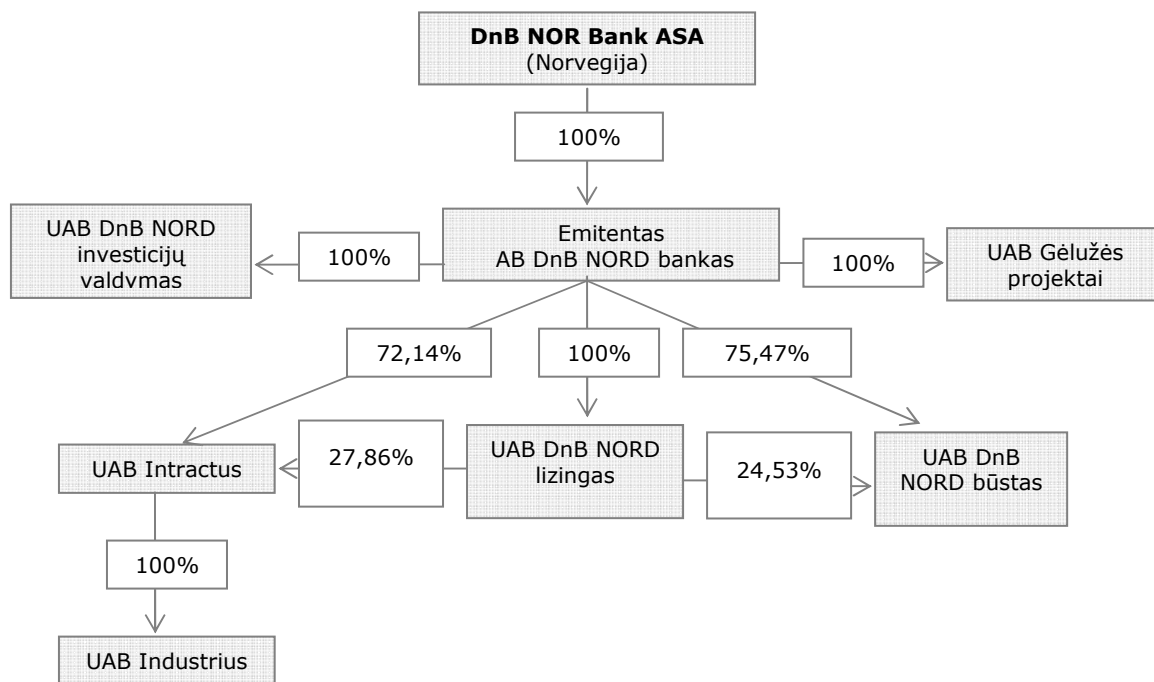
DnB NOR Bank ASA
(Norvegija)

100%

UAB DnB NORD investicijų valdvmas

100%

Emitentas
AB DnB NORD bankas

100%

UAB Gėlužės projektai

72,14%

100%

75,47%

UAB Intractus

27,86%

UAB DnB NORD lizingas

24,53%

UAB DnB NORD būstas

100%

UAB Industrius